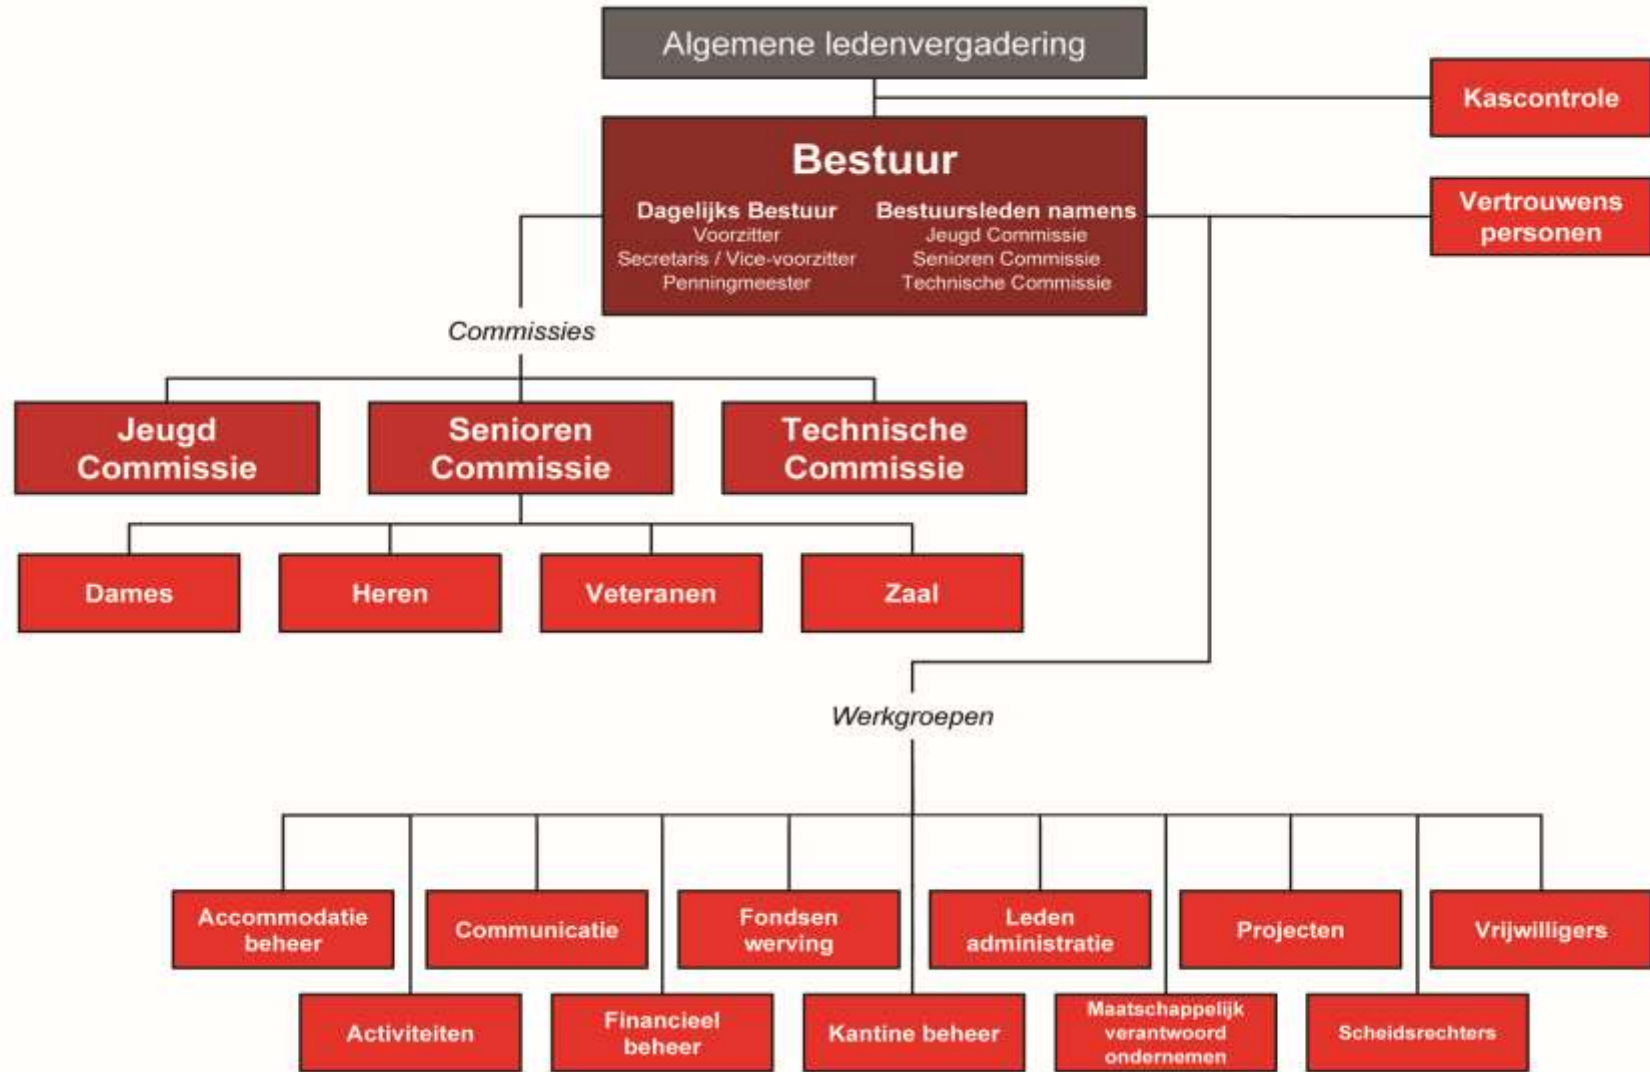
Algemene ledenvergadering

Kascontrole

Bestuur

Dagelijks Bestuur
Voorzitter
Secretaris / Vice-voorzitter
Penningmeester

Bestuursleden namens
Jeugd Commissie
Senioren Commissie
Technische Commissie

Vertrouwens personen

Commissies

Jeugd Commissie

Senioren Commissie

Technische Commissie

Dames

Heren

Veteranen

Zaal

Werkgroepen

Accommodatie beheer

Communicatie

Fondsen werving

Leden administratie

Projecten

Vrijwilligers

Activiteiten

Financieel beheer

Kantine beheer

Maatschappelijk verantwoord ondernemen

Scheidsrechters